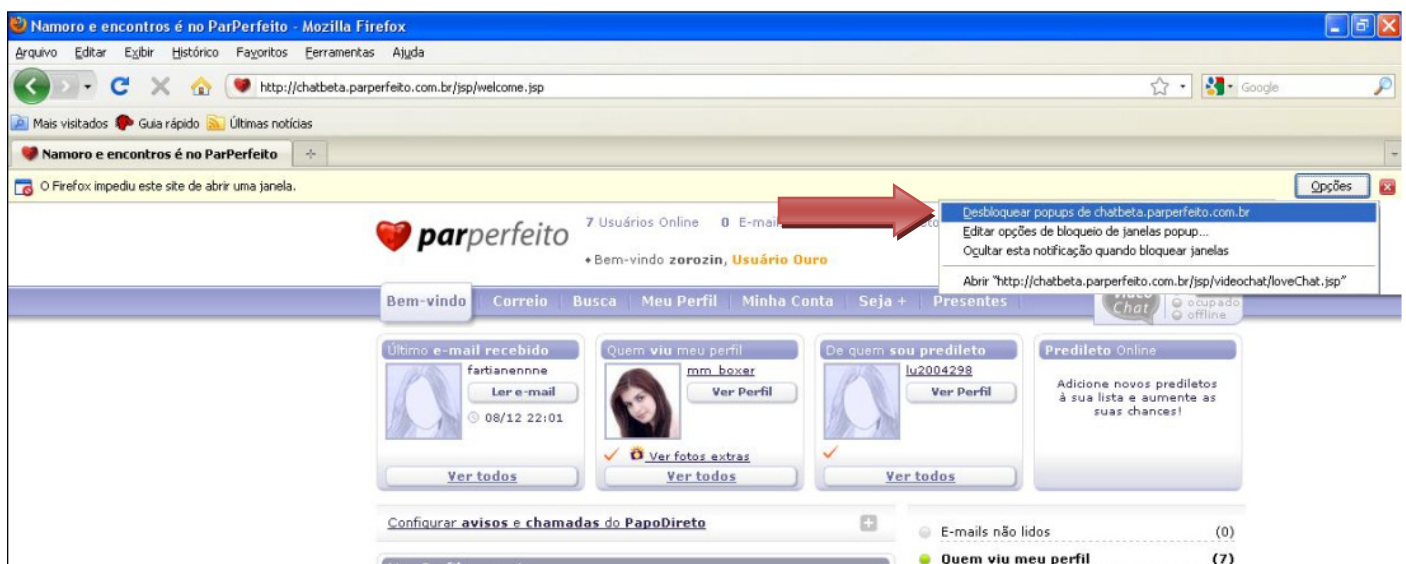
Namoro e encontros é no ParPerfeito - Mozilla Firefox

Arquivo Editar Exibir Histórico Favoritos Ferramentas Ajuda

http://chatbeta.parperfeito.com.br/jsp/welcome.jsp

Google

Mais visitados Guia rápido Últimas notícias

Namoro e encontros é no ParPerfeito

O Firefox impediu este site de abrir uma janela.

Opções

Desbloquear popups de chatbeta.parperfeito.com.br
Editar opções de bloqueio de janelas popup...
Ocultar esta notificação quando bloquear janelas
Abrir "http://chatbeta.parperfeito.com.br/jsp/videochat/loveChat.jsp"

parperfeito

7 Usuários Online 0 E-mai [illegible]

• Bem-vindo zorozin, Usuário Ouro

Bem-vindo | Correio | Busca | Meu Perfil | Minha Conta | Seja + | Presentes

Video Chat ocupado offline

Último e-mail recebido
fartianennne
Ler e-mail
08/12 22:01
Ver todos

Quem viu meu perfil
mm_boxer
Ver Perfil
Ver fotos extras
Ver todos

De quem sou predileto
lu2004298
Ver Perfil
Ver todos

Predileto Online
Adicione novos prediletos à sua lista e aumente as suas chances!

Configurar avisos e chamadas do PapoDireto

E-mails não lidos (0)
Quem viu meu perfil (7)